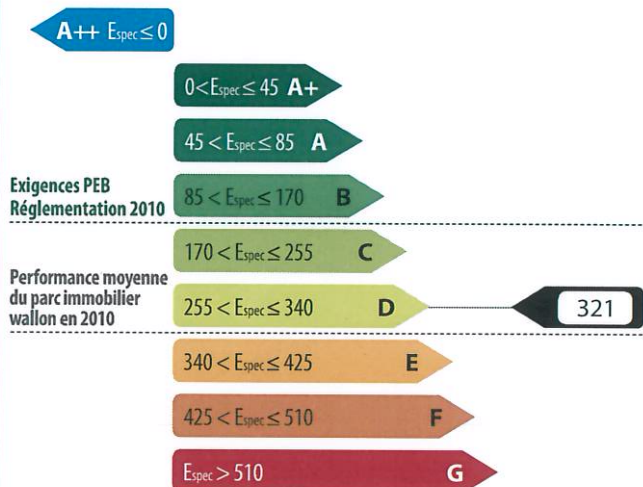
A++ $E_{spec} \leq 0$

$0 < E_{spec} \leq 45$ A+

$45 < E_{spec} \leq 85$ A

Exigences PEB Réglementation 2010

$85 < E_{spec} \leq 170$ B

$170 < E_{spec} \leq 255$ C

Performance moyenne du parc immobilier wallon en 2010

$255 < E_{spec} \leq 340$ D

321

$340 < E_{spec} \leq 425$ E

$425 < E_{spec} \leq 510$ F

$E_{spec} > 510$ G